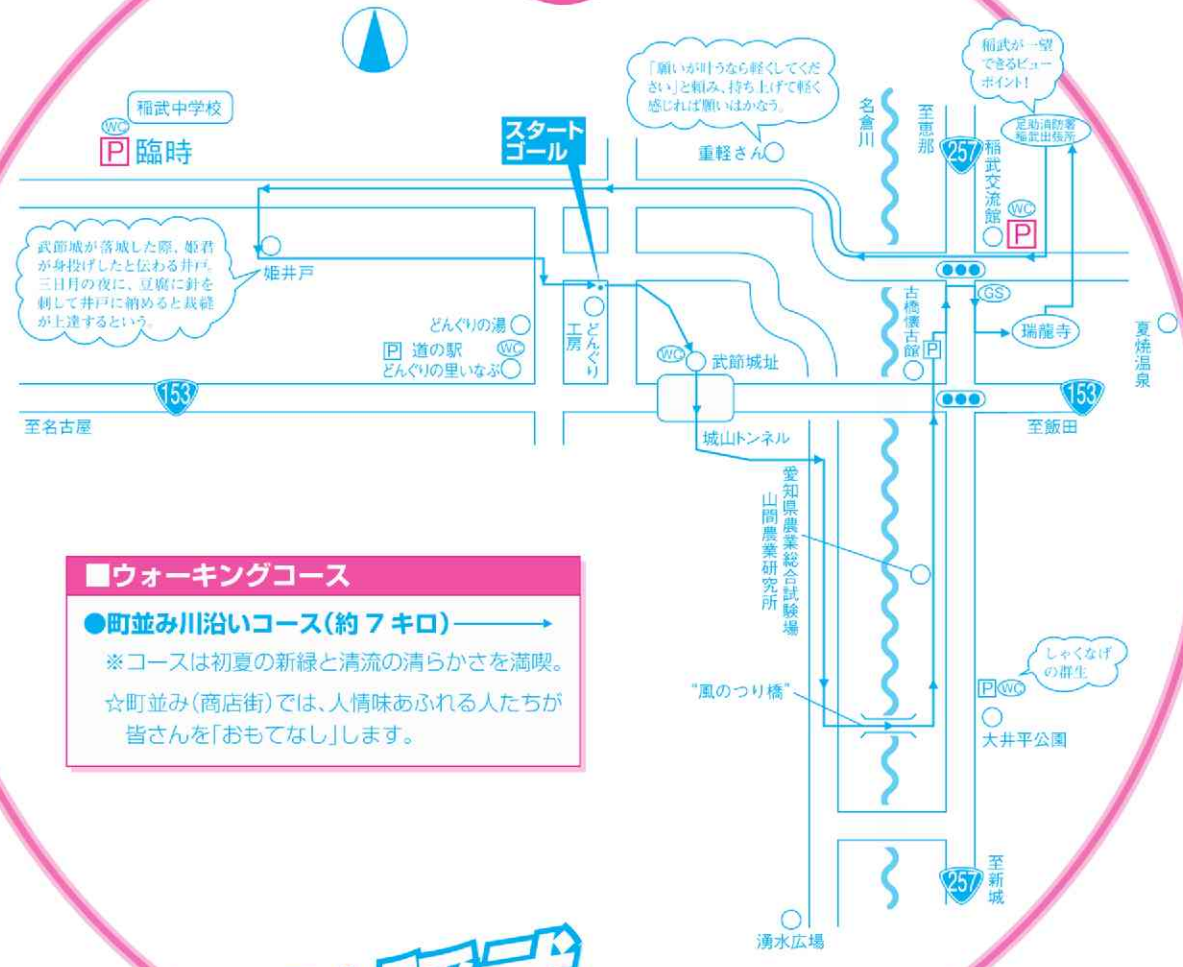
稲武中学校
WC
P 臨時

スタート
ゴール

「願いが叶うなら軽くしてください」と頼み、持ち上げて軽く感じれば願いはかなう。

重軽さん

名倉川

至恵那

257

稲武が一望できるビューポイント!

足助消防署稲武出張所

稲武交流館
WC
P

武節城が落城した際、姫君が身投げしたと伝わる井戸。三日月の夜に、豆腐に針を刺して井戸に納めると裁縫が上達するという。

姫井戸

どんぐりの湯

どんぐり工房

P 道の駅
WC
どんぐりの里いなぶ

WC
武節城址

古橋懐古館
P

GS

瑞龍寺

夏焼温泉

153

至名古屋

153

至飯田

城山トンネル

愛知県農業総合試験場
山間農業研究所

■ウォーキングコース
●町並み川沿いコース(約 7 キロ)
※コースは初夏の新緑と清流の清らかさを満喫。
☆町並み(商店街)では、人情味あふれる人たちが皆さんを「おもてなし」します。

しゃくなげの群生

P WC

大井平公園

"風のつり橋"

257

至新城

湧水広場